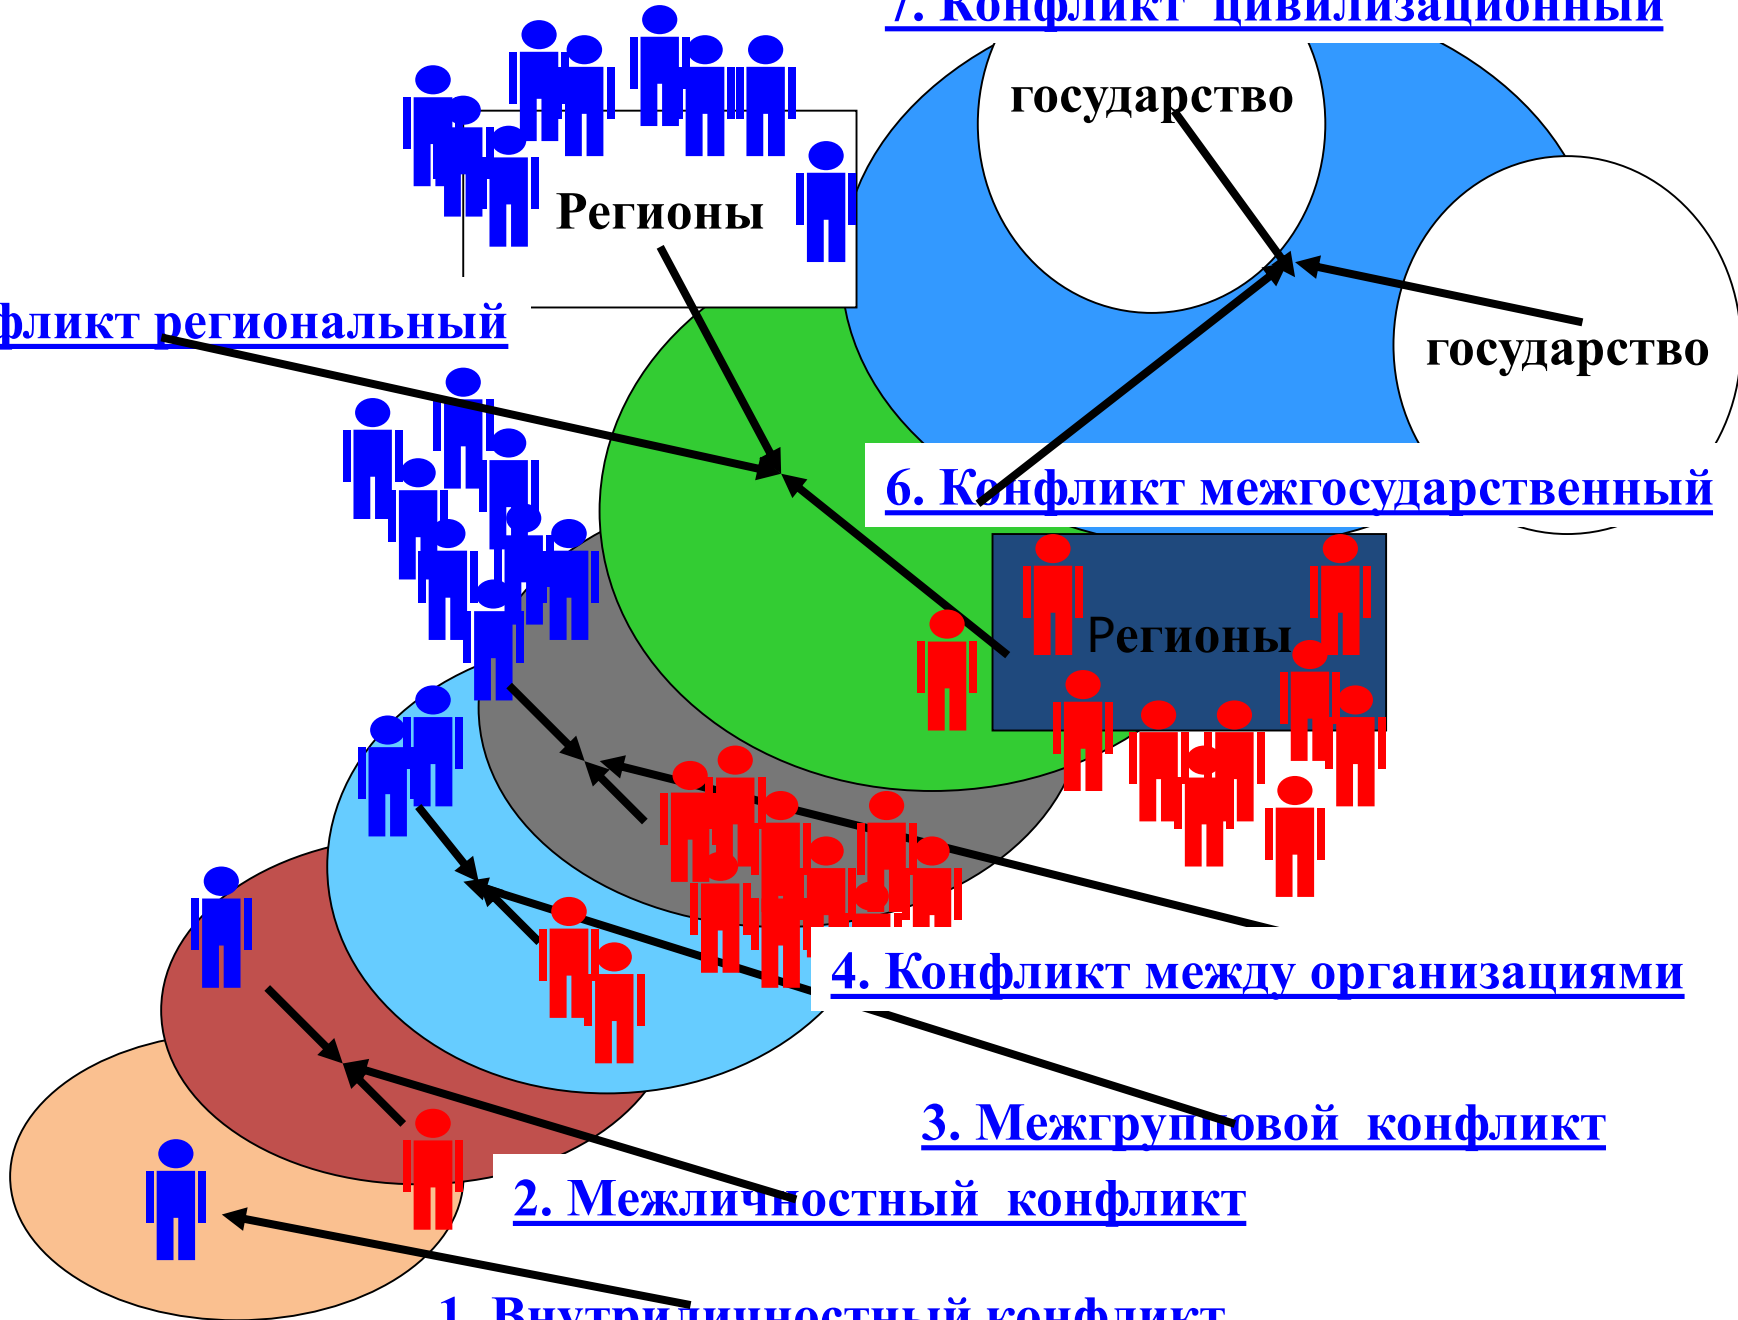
7. Конфликт цивилизационный

государство

государство

Регионы

фликт региональный

6. Конфликт межгосударственный

Регионы

4. Конфликт между организациями

3. Межгрупповой конфликт

2. Межличностный конфликт

1. Внутриличностный конфликт